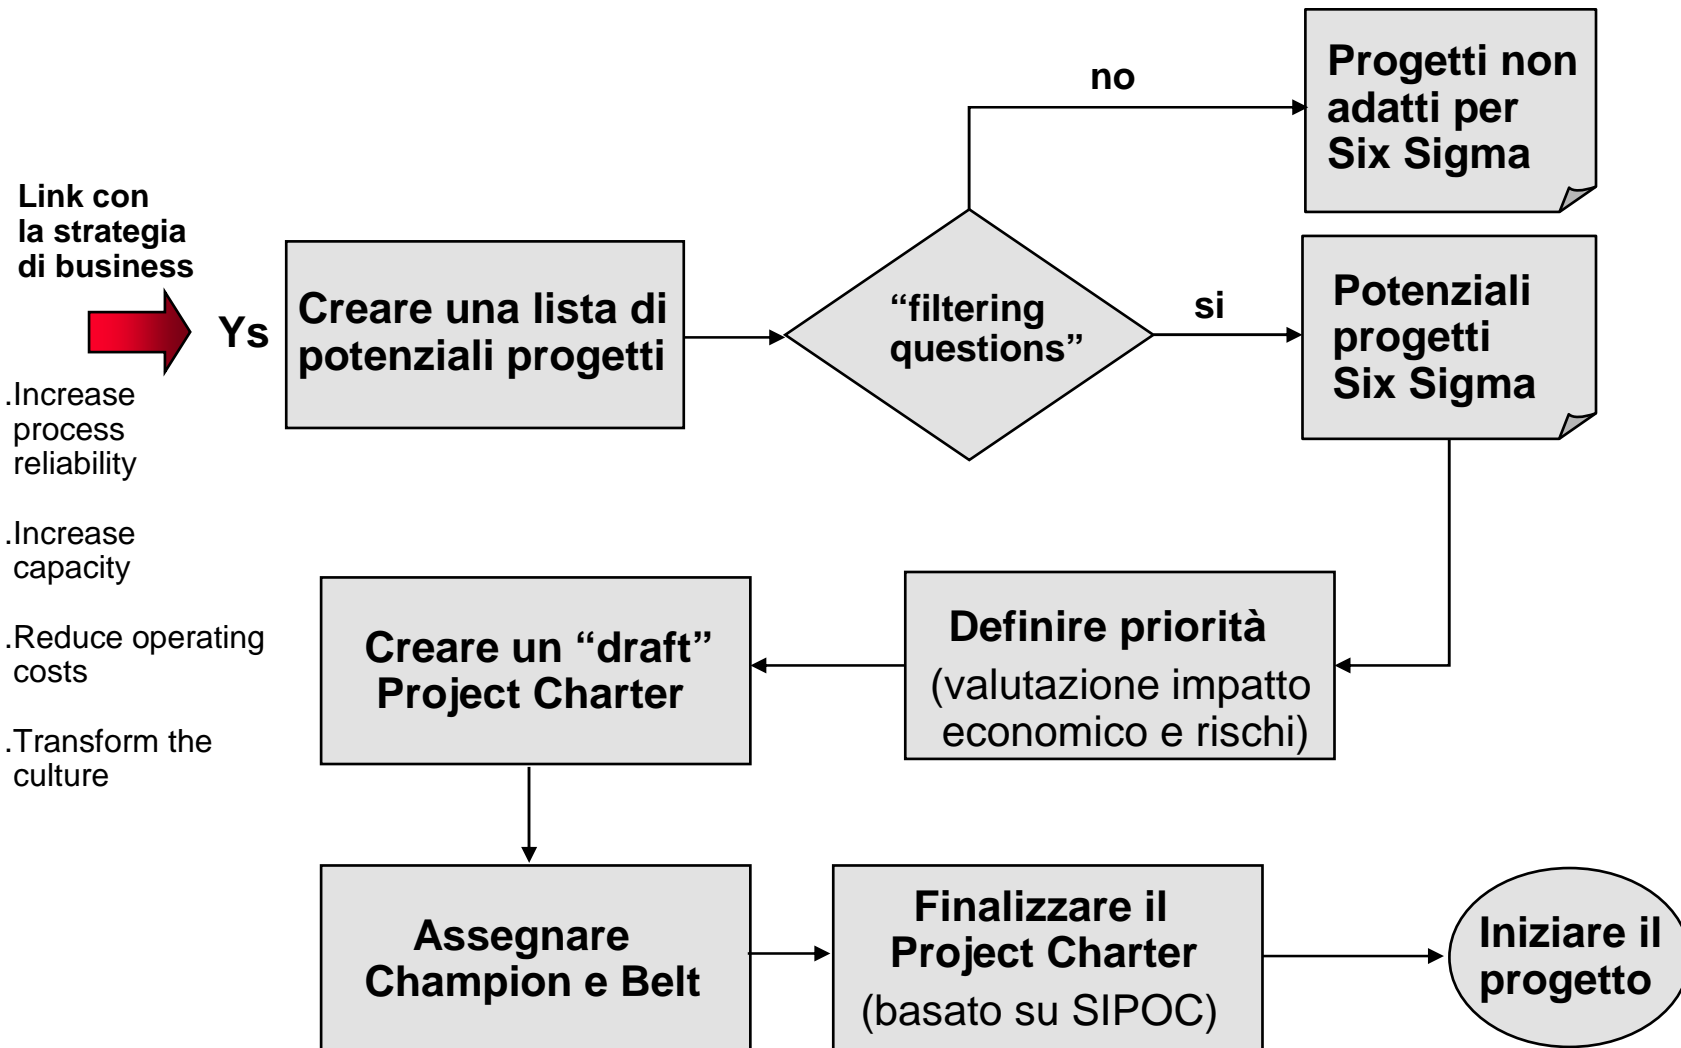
Link con la strategia di business

Ys

.Increase process reliability

.Increase capacity

.Reduce operating costs

.Transform the culture

Creare una lista di potenziali progetti

"filtering questions"

no

Progetti non adatti per Six Sigma

si

Potenziali progetti Six Sigma

Definire priorità
(valutazione impatto economico e rischi)

Creare un "draft" Project Charter

Assegnare Champion e Belt

Finalizzare il Project Charter
(basato su SIPOC)

Iniziare il progetto